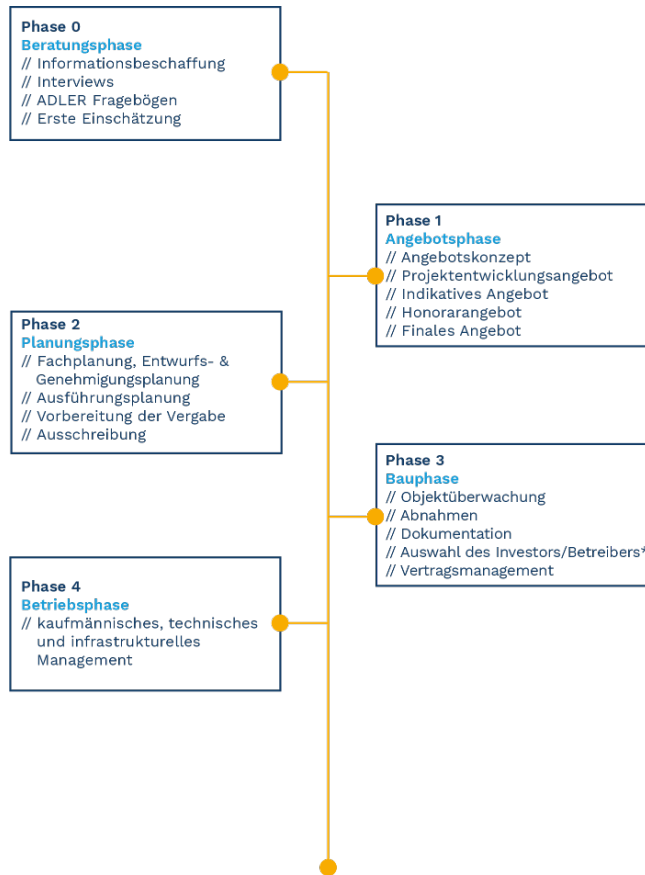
Phase 0
Beratungsphase
// Informationsbeschaffung
// Interviews
// ADLER Fragebögen
// Erste Einschätzung

Phase 1
Angebotsphase
// Angebotskonzept
// Projektentwicklungsangebot
// Indikatives Angebot
// Honorarangebot
// Finales Angebot

Phase 2
Planungsphase
// Fachplanung, Entwurfs- & Genehmigungsplanung
// Ausführungsplanung
// Vorbereitung der Vergabe
// Ausschreibung

Phase 3
Bauphase
// Objektüberwachung
// Abnahmen
// Dokumentation
// Auswahl des Investors/Betreibers*
// Vertragsmanagement

Phase 4
Betriebsphase
// kaufmännisches, technisches und infrastrukturelles Management